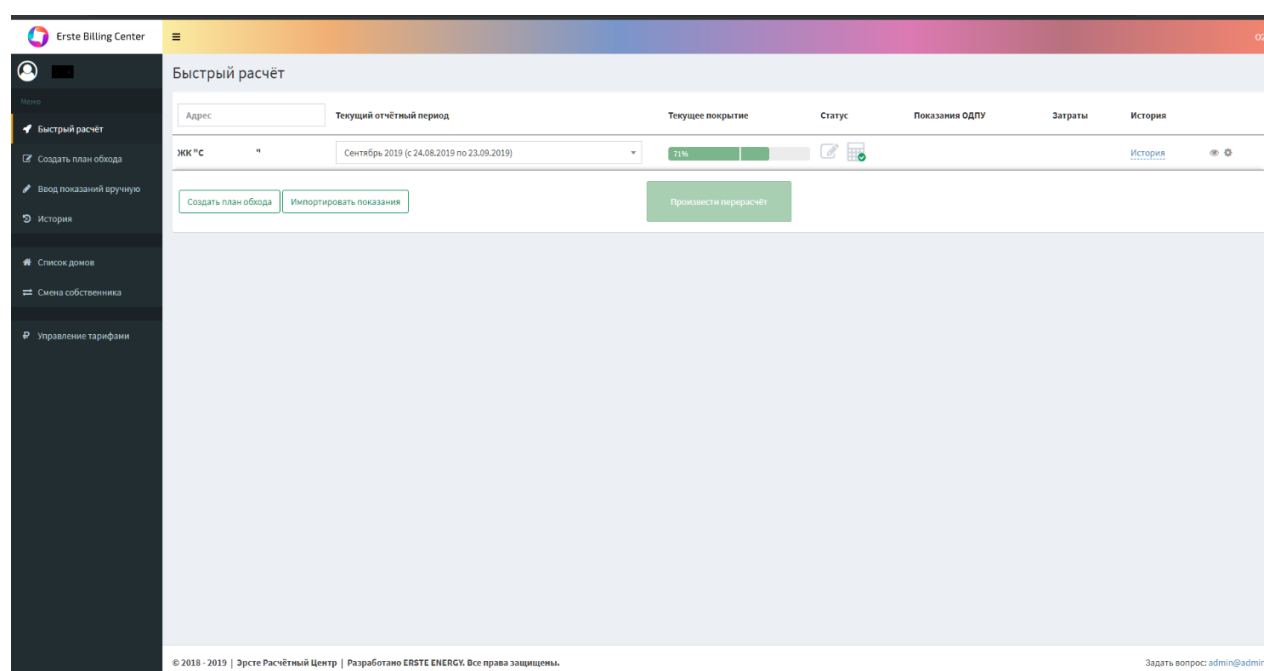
Erste Billing Center

Меню

Быстрый расчёт

Создать план обхода

Ввод показаний вручную

История

Список домов

Смена собственника

Управление тарифами

Быстрый расчёт

| Адрес | Текущий отчётный период | Текущее покрытие | Статус | Показания ОДПУ | Затраты | История |
|---|---|---|---|---|---|---|
| ЖК "С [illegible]" | Сентябрь 2019 (с 24.08.2019 по 23.09.2019) | 71% | | | | История |

Создать план обхода
Импортировать показания
Произвести перерасчёт

© 2018 - 2019 | Эрсте Расчётный Центр | Разработано ERSTE ENERGY. Все права защищены.

Задать вопрос: admin@admi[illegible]